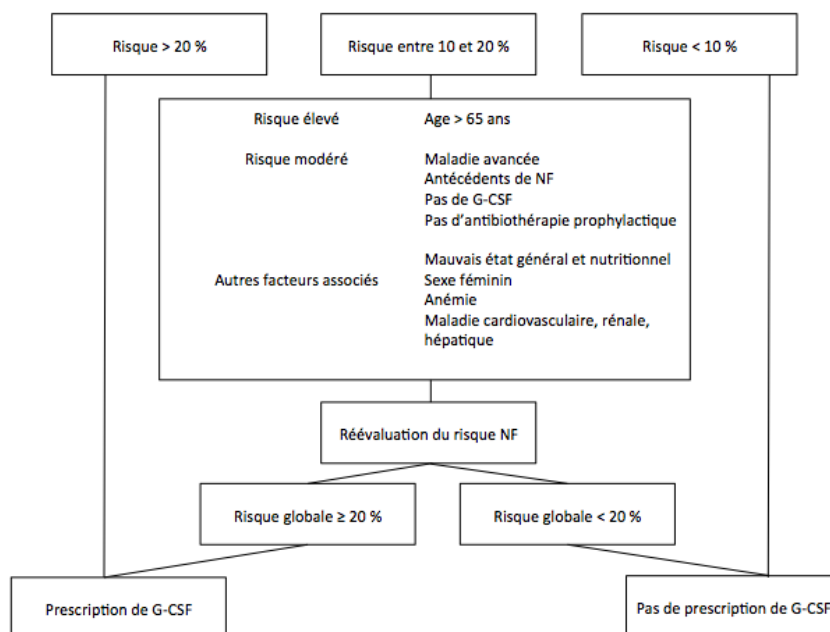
Risque > 20 %

Risque entre 10 et 20 %

Risque < 10 %

Risque élevé — Age > 65 ans

Risque modéré — Maladie avancée
Antécédents de NF
Pas de G-CSF
Pas d'antibiothérapie prophylactique

Autres facteurs associés — Mauvais état général et nutritionnel
Sexe féminin
Anémie
Maladie cardiovasculaire, rénale, hépatique

Réévaluation du risque NF

Risque globale ≥ 20 %

Risque globale < 20 %

Prescription de G-CSF

Pas de prescription de G-CSF